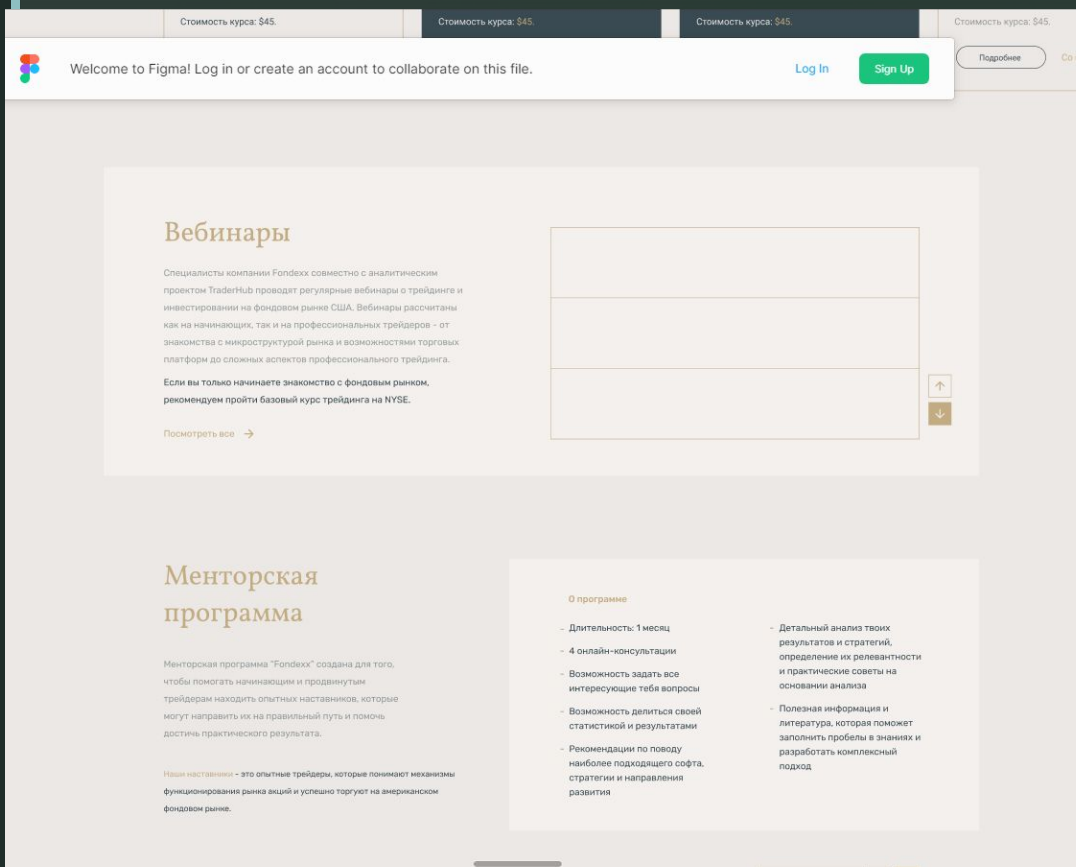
Стоимость курса: $45.

Стоимость курса: $45.

Стоимость курса: $45.

Стоимость курса: $45.

Welcome to Figma! Log in or create an account to collaborate on this file.

Log In

Sign Up

Подробнее

Co

Вебинары

Специалисты компании Fondexx совместно с аналитическим проектом TraderHub проводят регулярные вебинары о трейдинге и инвестировании на фондовом рынке США. Вебинары рассчитаны как на начинающих, так и на профессиональных трейдеров - от знакомства с микроструктурой рынка и возможностями торговых платформ до сложных аспектов профессионального трейдинга.

Если вы только начинаете знакомство с фондовым рынком, рекомендуем пройти базовый курс трейдинга на NYSE.

Посмотреть все

Менторская программа

Менторская программа "Fondexx" создана для того, чтобы помогать начинающим и продвинутым трейдерам находить опытных наставников, которые могут направить их на правильный путь и помочь достичь практического результата.

Наши наставники - это опытные трейдеры, которые понимают механизмы функционирования рынка акций и успешно торгуют на американском фондовом рынке.

О программе

- Длительность: 1 месяц
- 4 онлайн-консультации
- Возможность задать все интересующие тебя вопросы
- Возможность делиться своей статистикой и результатами
- Рекомендации по поводу наиболее подходящего софта, стратегии и направления развития

- Детальный анализ твоих результатов и стратегий, определение их релевантности и практические советы на основании анализа
- Полезная информация и литература, которая поможет заполнить пробелы в знаниях и разработать комплексный подход